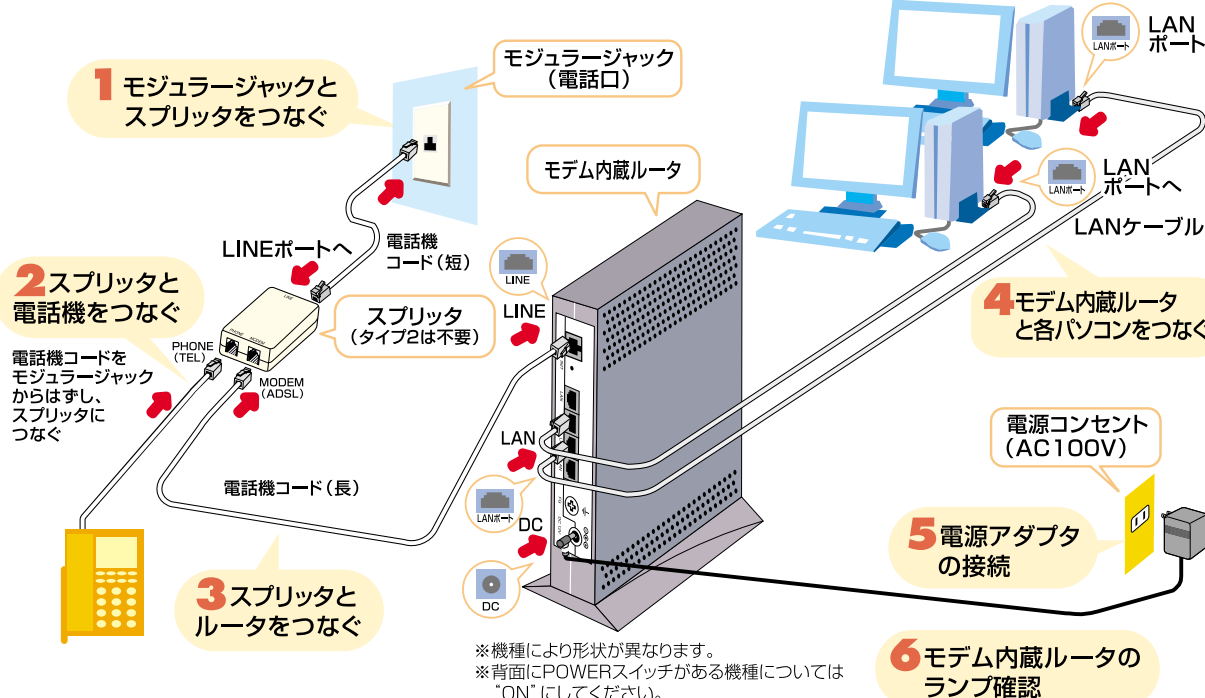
1 モジュラージャックとスプリッタをつなぐ

モジュラージャック（電話口）

モデム内蔵ルータ

LANポート

LANポート

LANポートへ

LANポート

LANケーブル

LINEポートへ

電話機コード（短）

LINE

2 スプリッタと電話機をつなぐ

スプリッタ（タイプ2は不要）

LINE

PHONE (TEL)

MODEM (ADSL)

電話機コードをモジュラージャックからはずし、スプリッタにつなぐ

4 モデム内蔵ルータと各パソコンをつなぐ

LAN

LANポート

電話機コード（長）

DC

電源コンセント（AC100V）

5 電源アダプタの接続

DC

3 スプリッタとルータをつなぐ

※機種により形状が異なります。
※背面にPOWERスイッチがある機種については"ON"にしてください。

6 モデム内蔵ルータのランプ確認